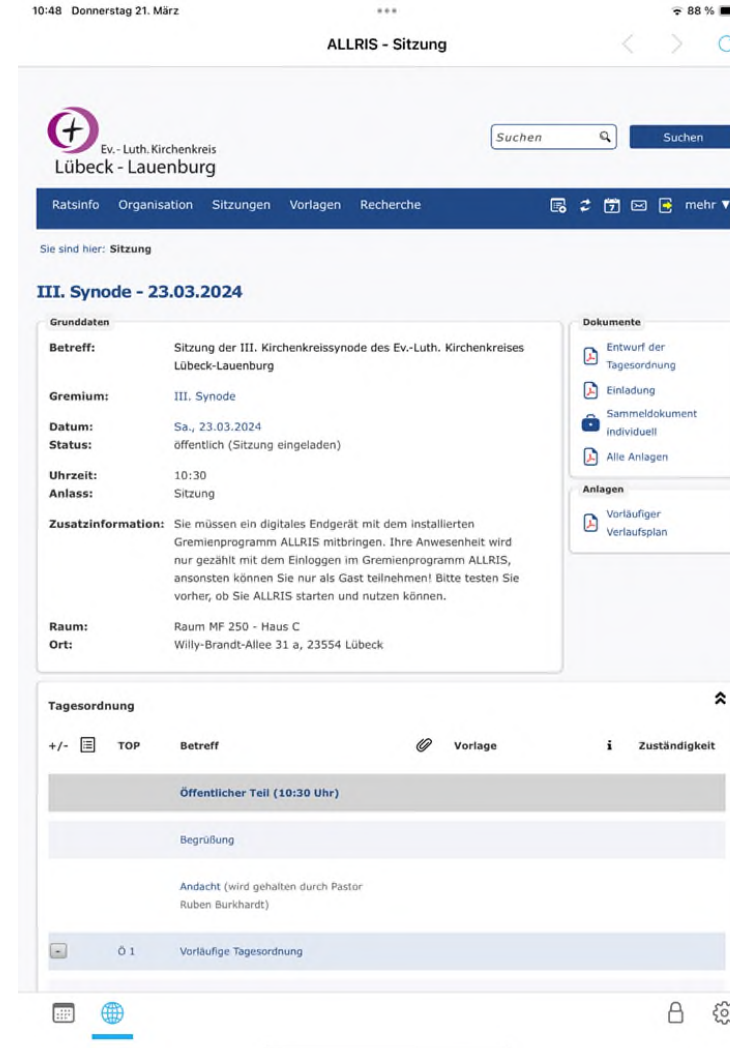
10:48 Donnerstag 21. März

88 %

ALLRIS - Sitzung

Ev.-Luth. Kirchenkreis
Lübeck - Lauenburg

Suchen

Suchen

Ratsinfo Organisation Sitzungen Vorlagen Recherche

mehr ▼

Sie sind hier: Sitzung

III. Synode - 23.03.2024

Grunddaten

| | |
|---|---|
| Betreff: | Sitzung der III. Kirchenkreissynode des Ev.-Luth. Kirchenkreises Lübeck-Lauenburg |
| Gremium: | III. Synode |
| Datum: | Sa., 23.03.2024 |
| Status: | öffentlich (Sitzung eingeladen) |
| Uhrzeit: | 10:30 |
| Anlass: | Sitzung |
| Zusatzinformation: | Sie müssen ein digitales Endgerät mit dem installierten Gremienprogramm ALLRIS mitbringen. Ihre Anwesenheit wird nur gezählt mit dem Einloggen im Gremienprogramm ALLRIS, ansonsten können Sie nur als Gast teilnehmen! Bitte testen Sie vorher, ob Sie ALLRIS starten und nutzen können. |
| Raum: | Raum MF 250 - Haus C |
| Ort: | Willy-Brandt-Allee 31 a, 23554 Lübeck |

Dokumente

Entwurf der Tagesordnung

Einladung

Sammeldokument individuell

Alle Anlagen

Anlagen

Vorläufiger Verlaufsplan

Tagesordnung

| +/- | | TOP | Betreff | | Vorlage | i | Zuständigkeit |
|---|---|---|---|---|---|---|---|
| | | | Öffentlicher Teil (10:30 Uhr) | | | | |
| | | | Begrüßung | | | | |
| | | | Andacht (wird gehalten durch Pastor Ruben Burkhardt) | | | | |
| - | | Ö 1 | Vorläufige Tagesordnung | | | | |